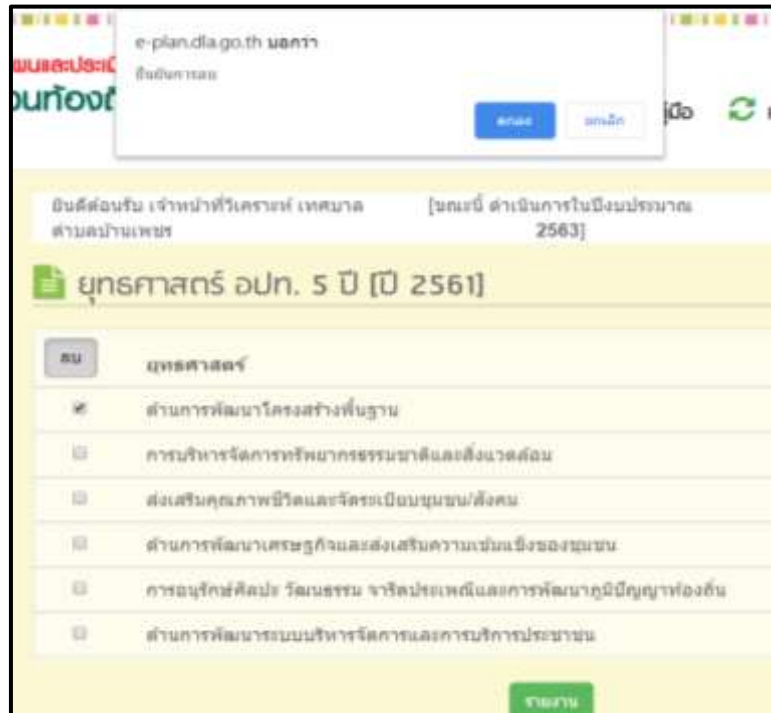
e-plan.dla.go.th บอกว่า
ยืนยันการลบ

ตกลง ยกเลิก

แผนและประเมิ
อนท้องถิ่

คู่มือ

ยินดีต้อนรับ เจ้าหน้าที่วิเคราะห์ เทศบาลตำบลบ้านเพชร

[ขณะนี้ ดำเนินการในปีงบประมาณ 2563]

ยุทธศาสตร์ อปท. 5 ปี [ปี 2561]

ลบ

ยุทธศาสตร์

ด้านการพัฒนาโครงสร้างพื้นฐาน

การบริหารจัดการทรัพยากรธรรมชาติและสิ่งแวดล้อม

ส่งเสริมคุณภาพชีวิตและจัดระเบียบชุมชน/สังคม

ด้านการพัฒนาเศรษฐกิจและส่งเสริมความเข้มแข็งของชุมชน

การอนุรักษ์ศิลปะ วัฒนธรรม จารีตประเพณีและการพัฒนาภูมิปัญญาท้องถิ่น

ด้านการพัฒนาระบบบริหารจัดการและการบริการประชาชน

รายงาน